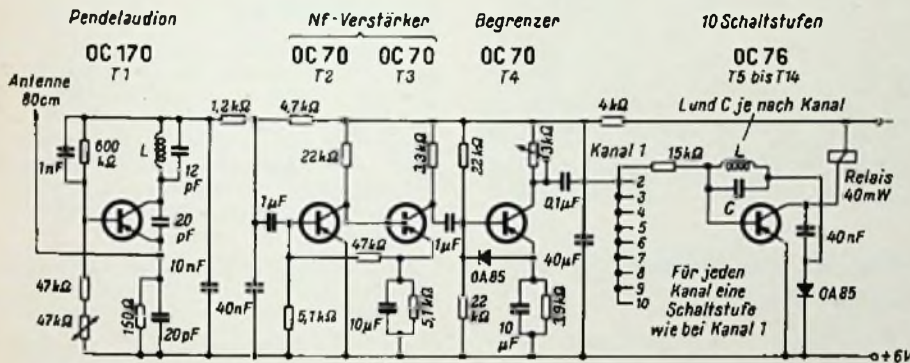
Pendelaudion

OC 170
T1

Nf-Verstärker

OC 70 OC 70
T2 T3

Begrenzer

OC 70
T4

10 Schaltstufen

OC 76
T5 bis T14

Antenne
80cm

1nF

600 kΩ

L

12 pF

20 pF

10 nF

47kΩ

47kΩ

150Ω

20pF

1,2kΩ

40nF

4,7kΩ

22kΩ

1µF

5,1kΩ

3,3kΩ

47kΩ

10µF

5,1kΩ

1µF

22kΩ

OA85

22 kΩ

10 µF

1,9kΩ

40µF

0,1µF

10kΩ

4kΩ

Kanal 1

2
3
4
5
6
7
8
9
10

15kΩ

L und C je nach Kanal

L

C

Relais
40mW

40nF

OA85

Für jeden Kanal eine Schaltstufe wie bei Kanal 1

+6V